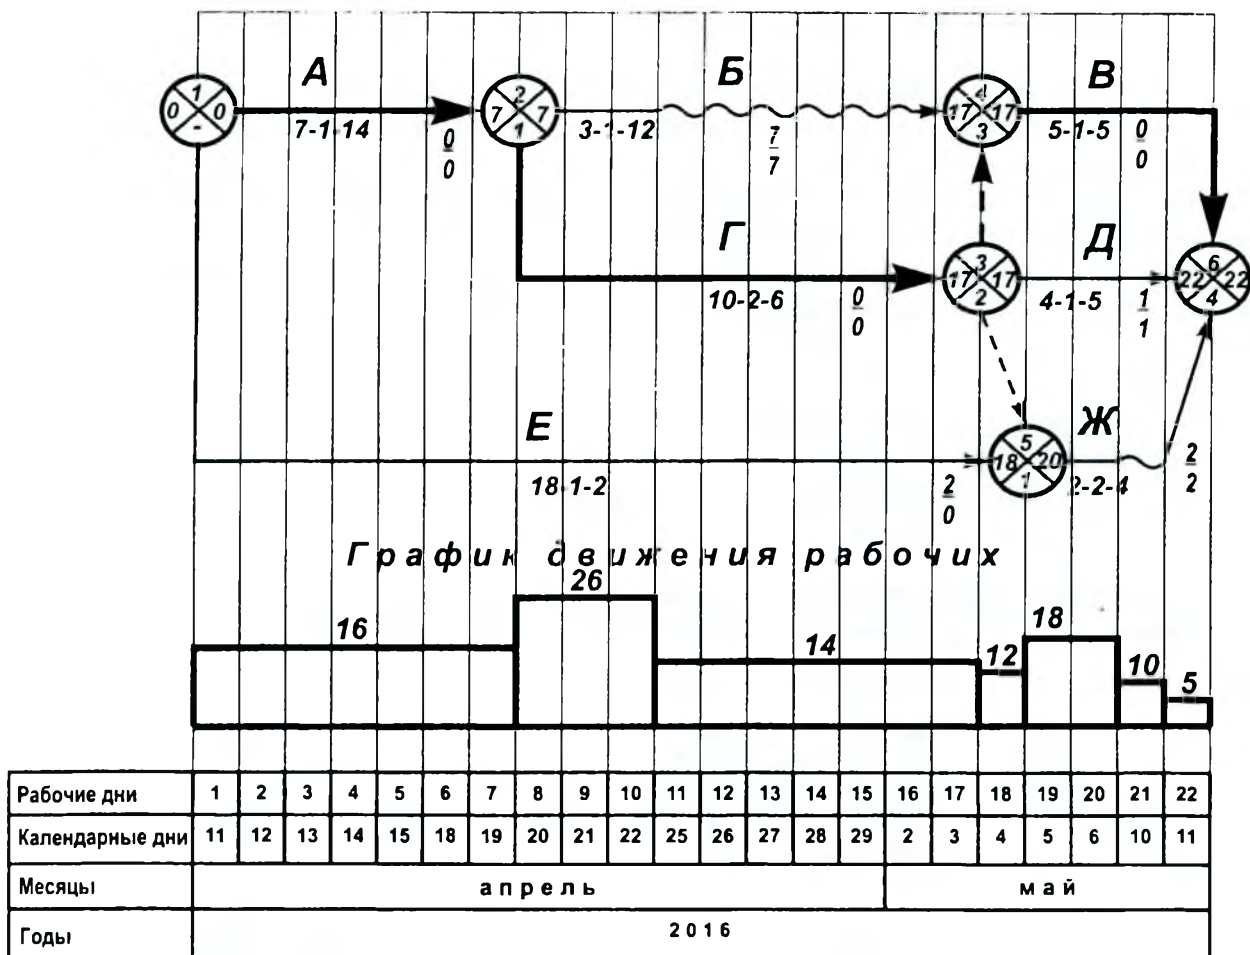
А
1
0 0
-
7-1-14
$\frac{0}{0}$

Б
2
7 7
1
3-1-12
$\frac{7}{7}$

В
4
17 17
3
5-1-5
$\frac{0}{0}$

Г
10-2-6
$\frac{0}{0}$

3
17 17
2

Д
4-1-5
$\frac{1}{1}$

6
22 22
4

Е
18-1-2
$\frac{2}{0}$

5
18 20
1

Ж
2-2-4
$\frac{2}{2}$

График движения рабочих

16
26
14
12
18
10
5

| Рабочие дни | 1 | 2 | 3 | 4 | 5 | 6 | 7 | 8 | 9 | 10 | 11 | 12 | 13 | 14 | 15 | 16 | 17 | 18 | 19 | 20 | 21 | 22 |
|---|---|---|---|---|---|---|---|---|---|---|---|---|---|---|---|---|---|---|---|---|---|---|
| Календарные дни | 11 | 12 | 13 | 14 | 15 | 18 | 19 | 20 | 21 | 22 | 25 | 26 | 27 | 28 | 29 | 2 | 3 | 4 | 5 | 6 | 10 | 11 |
| Месяцы | апрель | | | | | | | | | | | | | | | май | | | | | | |
| Годы | 2016 | | | | | | | | | | | | | | | | | | | | | |